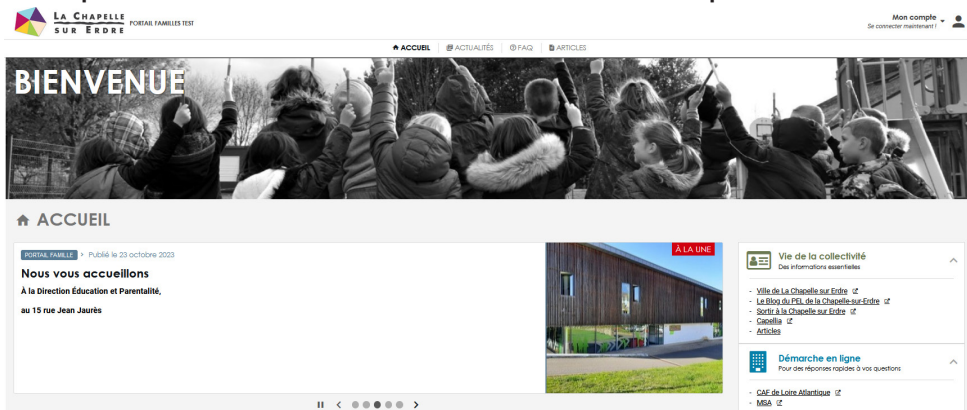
LA CHAPELLE SUR ERDRE PORTAIL FAMILLES TEST

Mon compte
Se connecter maintenant !

ACCUEIL ACTUALITÉS FAQ ARTICLES

BIENVENUE

ACCUEIL

PORTAIL FAMILLE » Publié le 23 octobre 2023

Nous vous accueillons

À la Direction Éducation et Parentalité,

au 15 rue Jean Jaurès

À LA UNE

Vie de la collectivité
Des informations essentielles

- Ville de La Chapelle sur Erdre
- Le Blog du PEL de la Chapelle-sur-Erdre
- Sortir à la Chapelle sur Erdre
- Capellia
- Articles

Démarche en ligne
Pour des réponses rapides à vos questions

- CAF de Loire Atlantique
- MSA